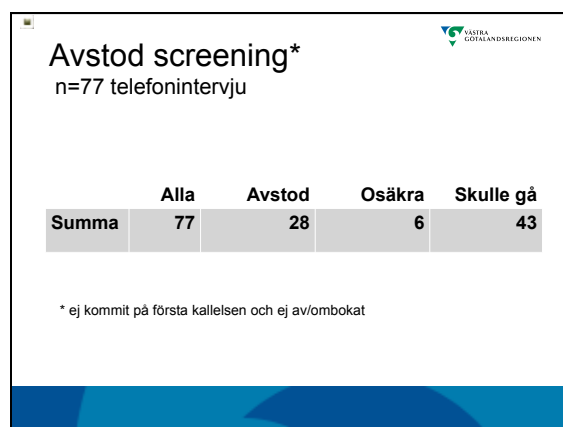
Avstod screening*
n=77 telefonintervju

VÄSTRA GÖTALANDSREGIONEN

| | Alla | Avstod | Osäkra | Skulle gå |
|---|---|---|---|---|
| Summa | 77 | 28 | 6 | 43 |

* ej kommit på första kallelsen och ej av/ombokat